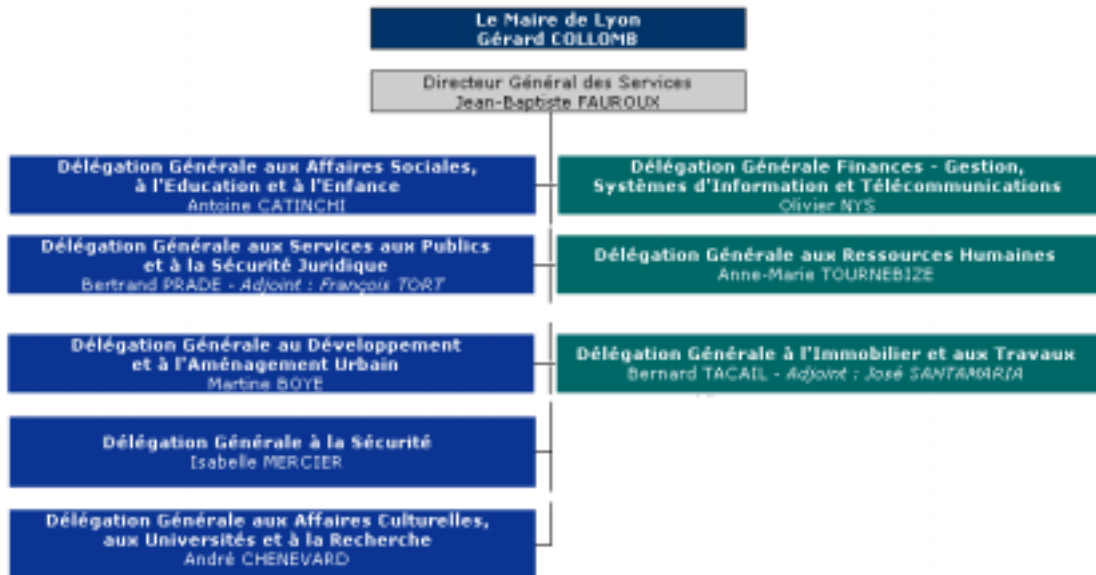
Le Maire de Lyon
Gérard COLLOMB

Directeur Général des Services
Jean-Baptiste FAUROUX

Délégation Générale aux Affaires Sociales, à l'Education et à l'Enfance
Antoine CATINCHI

Délégation Générale Finances - Gestion, Systèmes d'Information et Télécommunications
Olivier NYS

Délégation Générale aux Services aux Publics et à la Sécurité Juridique
Bertrand PRADE - Adjoint : François TORT

Délégation Générale aux Ressources Humaines
Anne-Marie TOURNEBIZE

Délégation Générale au Développement et à l'Aménagement Urbain
Martine BOYE

Délégation Générale à l'Immobilier et aux Travaux
Bernard TACAIL - Adjoint : José SANTAMARIA

Délégation Générale à la Sécurité
Isabelle MERCIER

Délégation Générale aux Affaires Culturelles, aux Universités et à la Recherche
André CHENEVARD